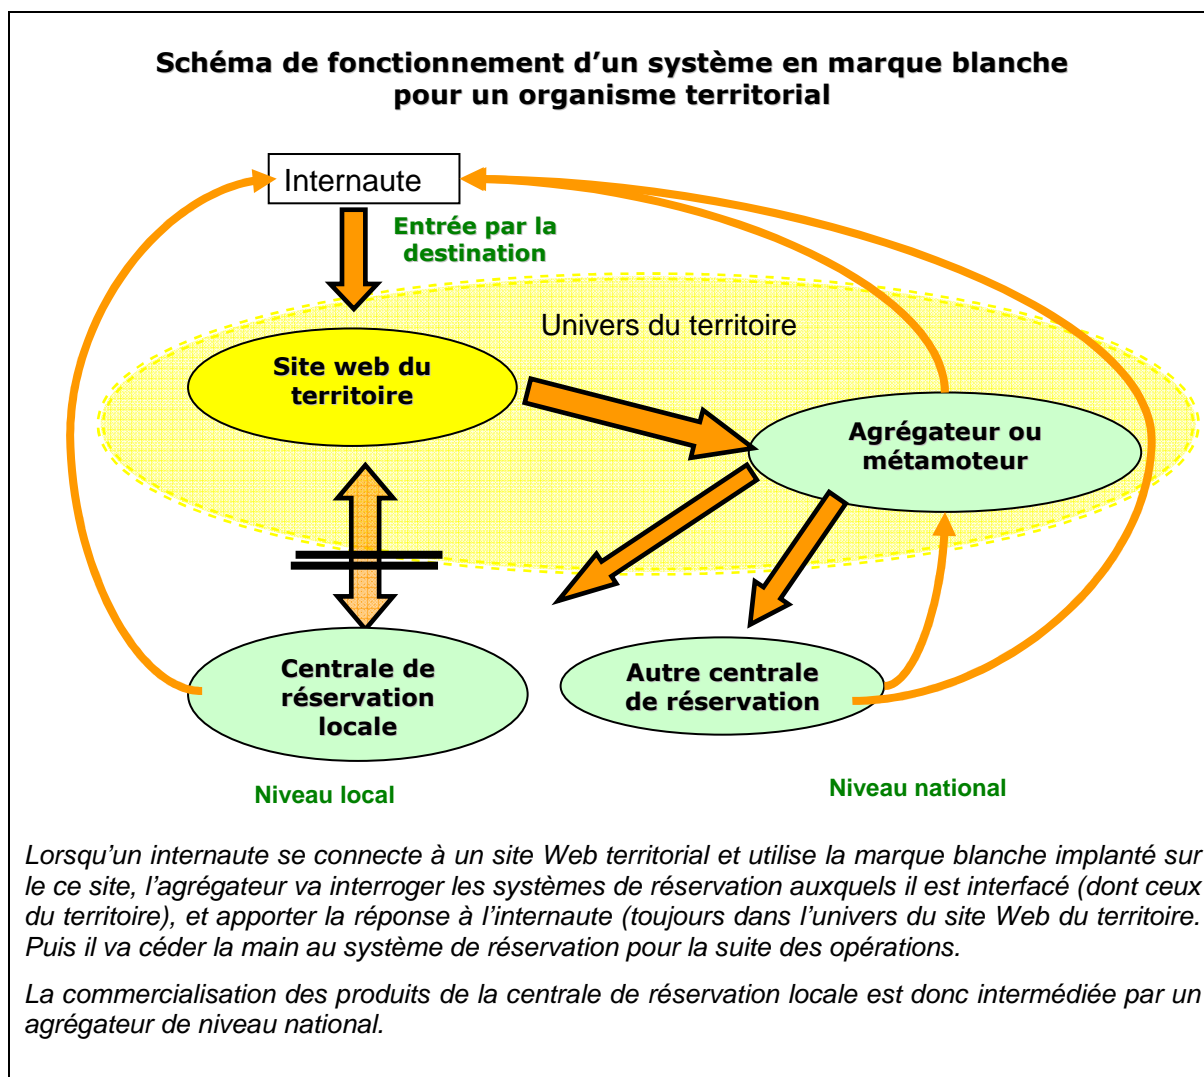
Schéma de fonctionnement d'un système en marque blanche pour un organisme territorial

Internaute

Entrée par la destination

Univers du territoire

Site web du territoire

Agrégateur ou métamoteur

Centrale de réservation locale

Autre centrale de réservation

Niveau local

Niveau national

Lorsqu'un internaute se connecte à un site Web territorial et utilise la marque blanche implanté sur le ce site, l'agrégateur va interroger les systèmes de réservation auxquels il est interfacé (dont ceux du territoire), et apporter la réponse à l'internaute (toujours dans l'univers du site Web du territoire. Puis il va céder la main au système de réservation pour la suite des opérations.

La commercialisation des produits de la centrale de réservation locale est donc intermédiée par un agrégateur de niveau national.